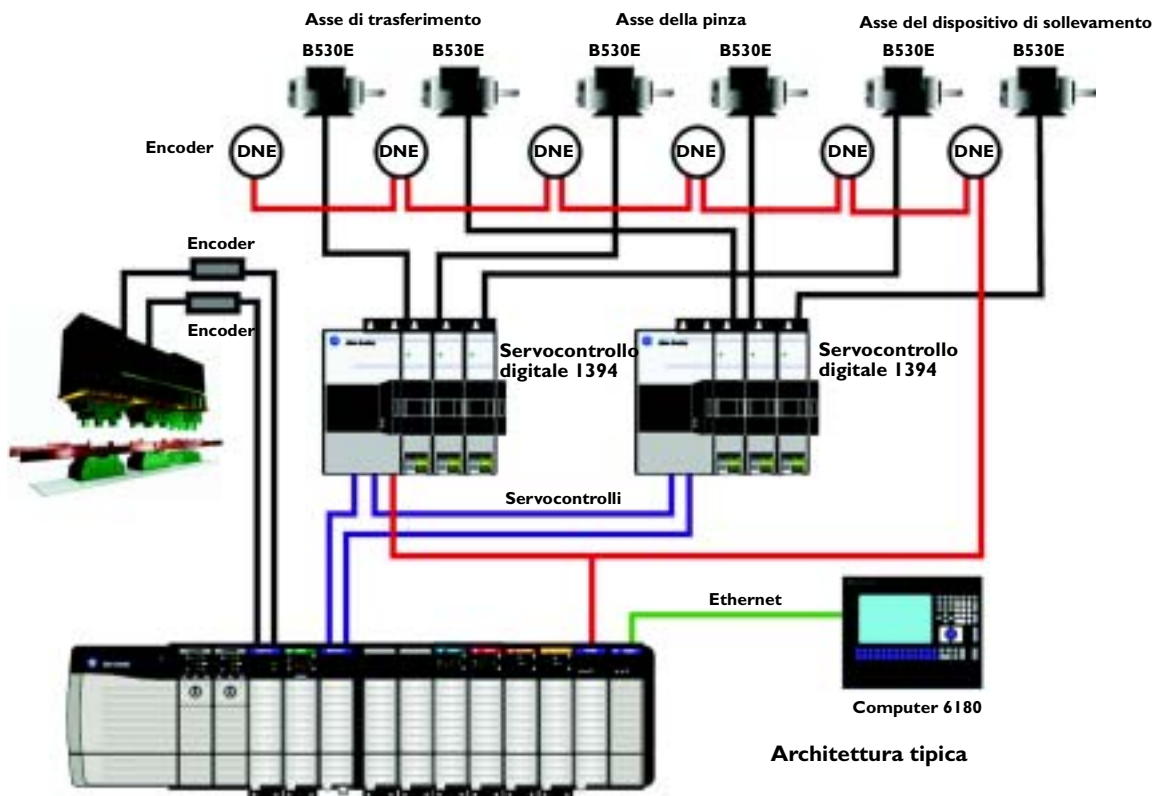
Asse di trasferimento

Asse della pinza

Asse del dispositivo di sollevamento

B530E

B530E

B530E

B530E

B530E

B530E

Encoder

DNE

DNE

DNE

DNE

DNE

DNE

Encoder

Encoder

Servocontrollo digitale 1394

Servocontrollo digitale 1394

Servocontrolli

Ethernet

Computer 6180

Architettura tipica